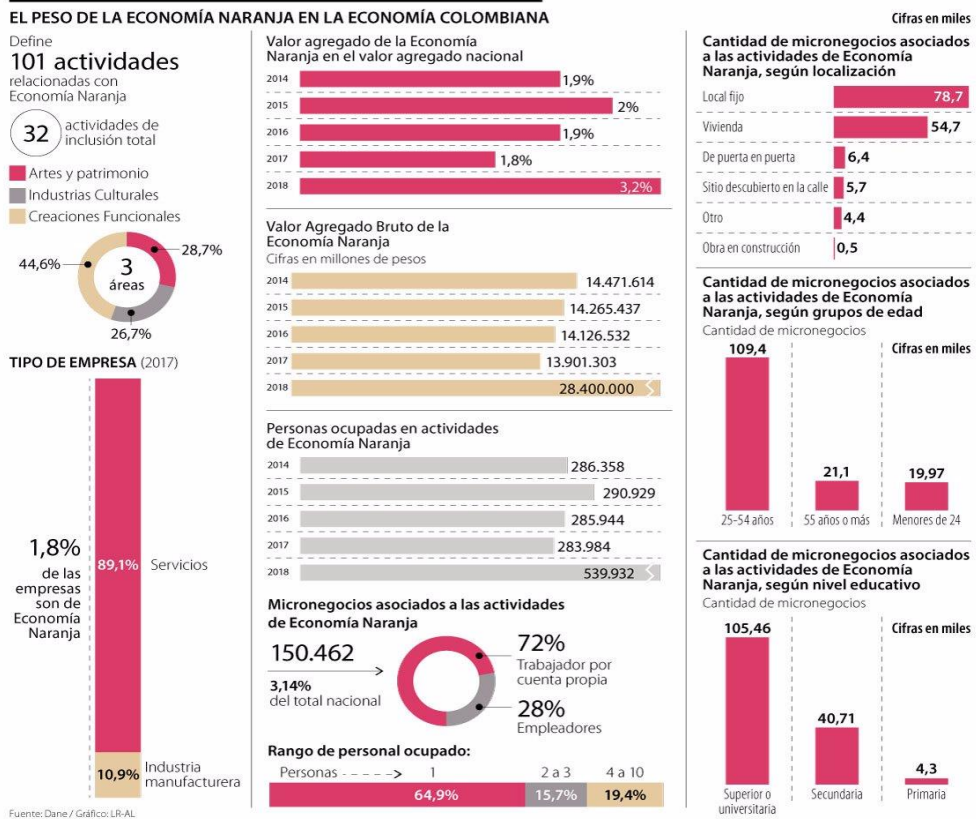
EL PESO DE LA ECONOMÍA NARANJA EN LA ECONOMÍA COLOMBIANA

Cifras en miles

Define
101 actividades
relacionadas con Economía Naranja

32 actividades de inclusión total

Artes y patrimonio
Industrias Culturales
Creaciones Funcionales

3 áreas
28,7%
44,6%
26,7%

TIPO DE EMPRESA (2017)

1,8%
de las empresas son de Economía Naranja

89,1% Servicios
10,9% Industria manufacturera

Valor agregado de la Economía Naranja en el valor agregado nacional

| Año | % |
|---|---|
| 2014 | 1,9% |
| 2015 | 2% |
| 2016 | 1,9% |
| 2017 | 1,8% |
| 2018 | 3,2% |

Valor Agregado Bruto de la Economía Naranja
Cifras en millones de pesos

| Año | Valor |
|---|---|
| 2014 | 14.471.614 |
| 2015 | 14.265.437 |
| 2016 | 14.126.532 |
| 2017 | 13.901.303 |
| 2018 | 28.400.000 |

Personas ocupadas en actividades de Economía Naranja

| Año | Personas |
|---|---|
| 2014 | 286.358 |
| 2015 | 290.929 |
| 2016 | 285.944 |
| 2017 | 283.984 |
| 2018 | 539.932 |

Micronegocios asociados a las actividades de Economía Naranja

150.462
3,14% del total nacional

72% Trabajador por cuenta propia
28% Empleadores

Rango de personal ocupado:

Personas 1 | 2 a 3 | 4 a 10
64,9% | 15,7% | 19,4%

Cantidad de micronegocios asociados a las actividades de Economía Naranja, según localización

| Localización | Cantidad |
|---|---|
| Local fijo | 78,7 |
| Vivienda | 54,7 |
| De puerta en puerta | 6,4 |
| Sitio descubierto en la calle | 5,7 |
| Otro | 4,4 |
| Obra en construcción | 0,5 |

Cantidad de micronegocios asociados a las actividades de Economía Naranja, según grupos de edad
Cantidad de micronegocios
Cifras en miles

| Edad | Cantidad |
|---|---|
| 25-54 años | 109,4 |
| 55 años o más | 21,1 |
| Menores de 24 | 19,97 |

Cantidad de micronegocios asociados a las actividades de Economía Naranja, según nivel educativo
Cantidad de micronegocios
Cifras en miles

| Nivel | Cantidad |
|---|---|
| Superior o universitaria | 105,46 |
| Secundaria | 40,71 |
| Primaria | 4,3 |

Fuente: Dane / Gráfico: LR-AL